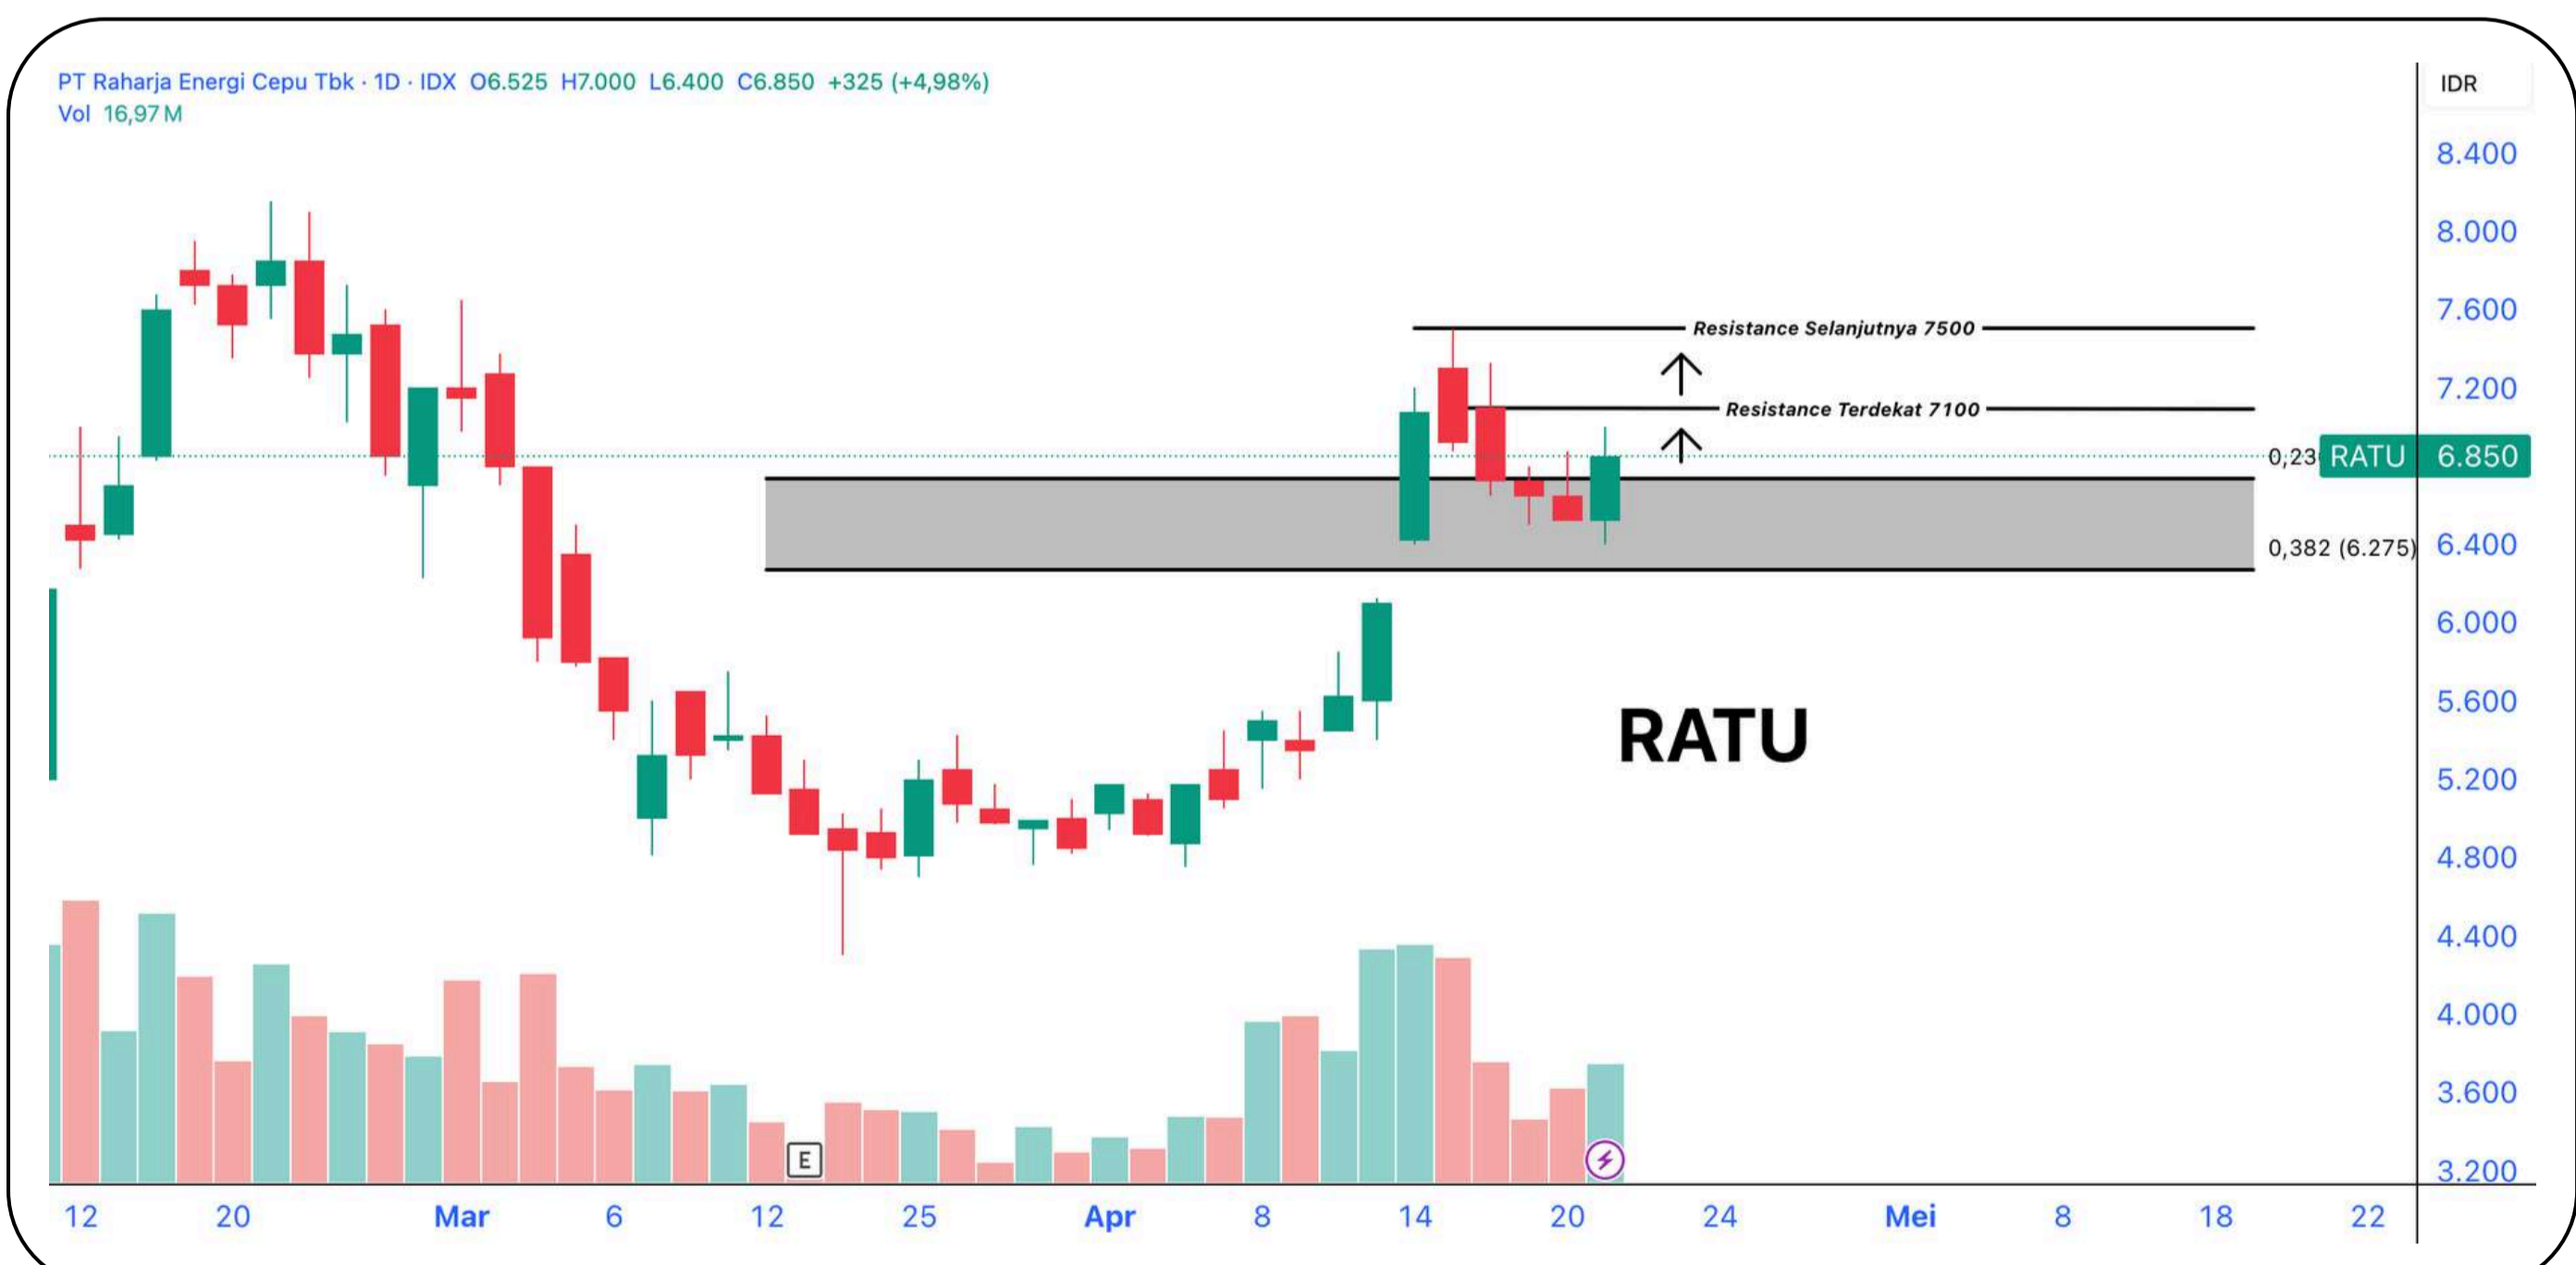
PT Raharja Energi Cepu Tbk · 1D · IDX O6.525 H7.000 L6.400 C6.850 +325 (+4,98%)
Vol 16,97 M

IDR
8.400
8.000
7.600
7.200
6.850
6.400
6.000
5.600
5.200
4.800
4.400
4.000
3.600
3.200

Resistance Selanjutnya 7500
Resistance Terdekat 7100
0,23
RATU
0,382 (6.275)

RATU

E

12 20 Mar 6 12 25 Apr 8 14 20 24 Mei 8 18 22